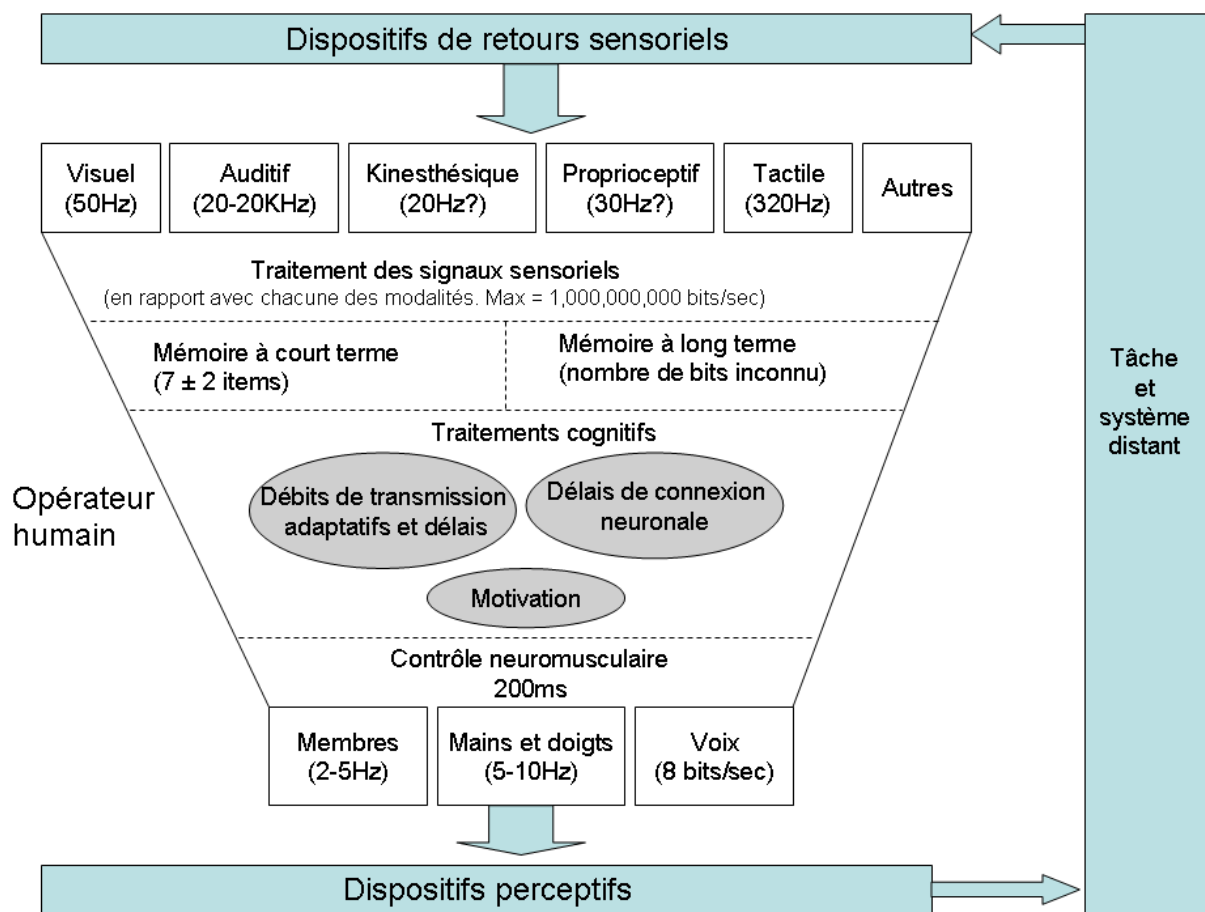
Dispositifs de retours sensoriels

Visuel (50Hz)

Auditif (20-20KHz)

Kinesthésique (20Hz?)

Proprioceptif (30Hz?)

Tactile (320Hz)

Autres

Traitement des signaux sensoriels
(en rapport avec chacune des modalités. Max = 1,000,000,000 bits/sec)

Mémoire à court terme
($7 \pm 2$ items)

Mémoire à long terme
(nombre de bits inconnu)

Traitements cognitifs

Débits de transmission adaptatifs et délais

Délais de connexion neuronale

Motivation

Opérateur humain

Contrôle neuromusculaire
200ms

Membres (2-5Hz)

Mains et doigts (5-10Hz)

Voix (8 bits/sec)

Dispositifs perceptifs

Tâche et système distant